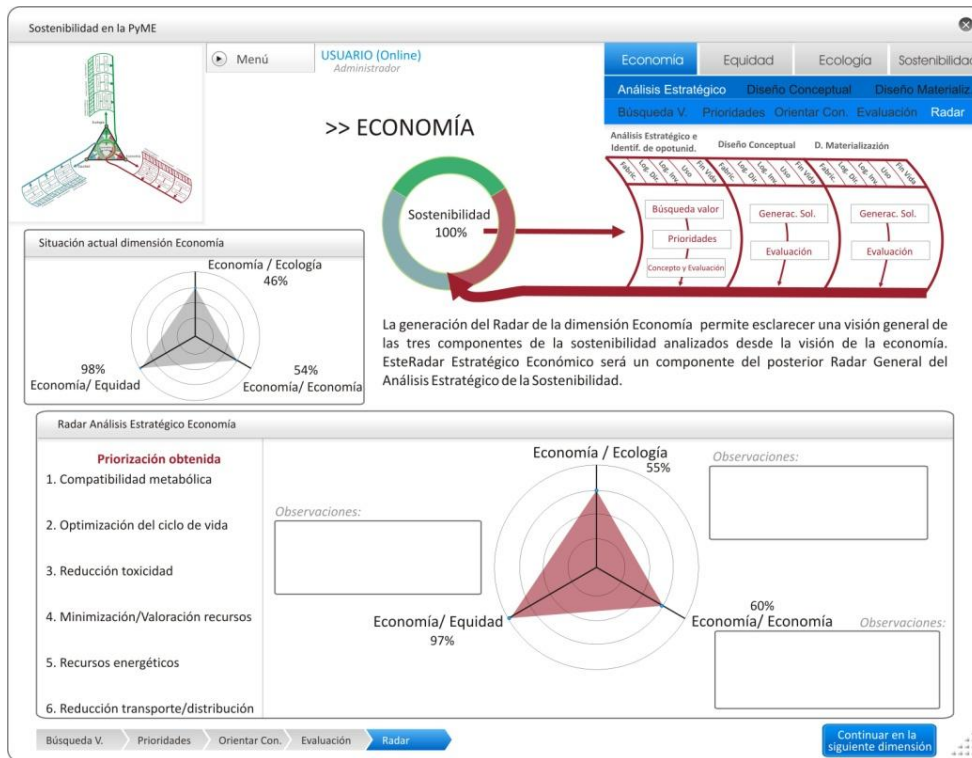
Sostenibilidad en la PyME

Menú

USUARIO (Online)
Administrador

Economía | Equidad | Ecología | Sostenibilidad

Análisis Estratégico | Diseño Conceptual | Diseño Materializ

Búsqueda V. | Prioridades | Orientar Con. | Evaluación | Radar

>> ECONOMÍA

Análisis Estratégico e Identif. de opotunid.

Diseño Conceptual

D. Materialización

Fabric. | Log. Dis. | Log. Inv. | Uso | Fin Vida | Fabric. | Log. Dis. | Log. Inv. | Uso | Fin Vida | Fabric. | Log. Dis. | Log. Inv. | Uso | Fin Vida

Sostenibilidad
100%

Búsqueda valor

Prioridades

Concepto y Evaluación

Generac. Sol.

Evaluación

Generac. Sol.

Evaluación

Situación actual dimensión Economía

Economía / Ecología
46%

98%
Economía/ Equidad

54%
Economía/ Economía

La generación del Radar de la dimensión Economía permite esclarecer una visión general de las tres componentes de la sostenibilidad analizados desde la visión de la economía. EsteRadar Estratégico Económico será un componente del posterior Radar General del Análisis Estratégico de la Sostenibilidad.

Radar Análisis Estratégico Economía

Priorización obtenida
1. Compatibilidad metabólica

2. Optimización del ciclo de vida

3. Reducción toxicidad

4. Minimización/Valoración recursos

5. Recursos energéticos

6. Reducción transporte/distribución

Observaciones:

Economía / Ecología
55%

Observaciones:

Economía/ Equidad
97%

60%
Economía/ Economía

Observaciones:

Búsqueda V. | Prioridades | Orientar Con. | Evaluación | Radar

Continuar en la siguiente dimensión